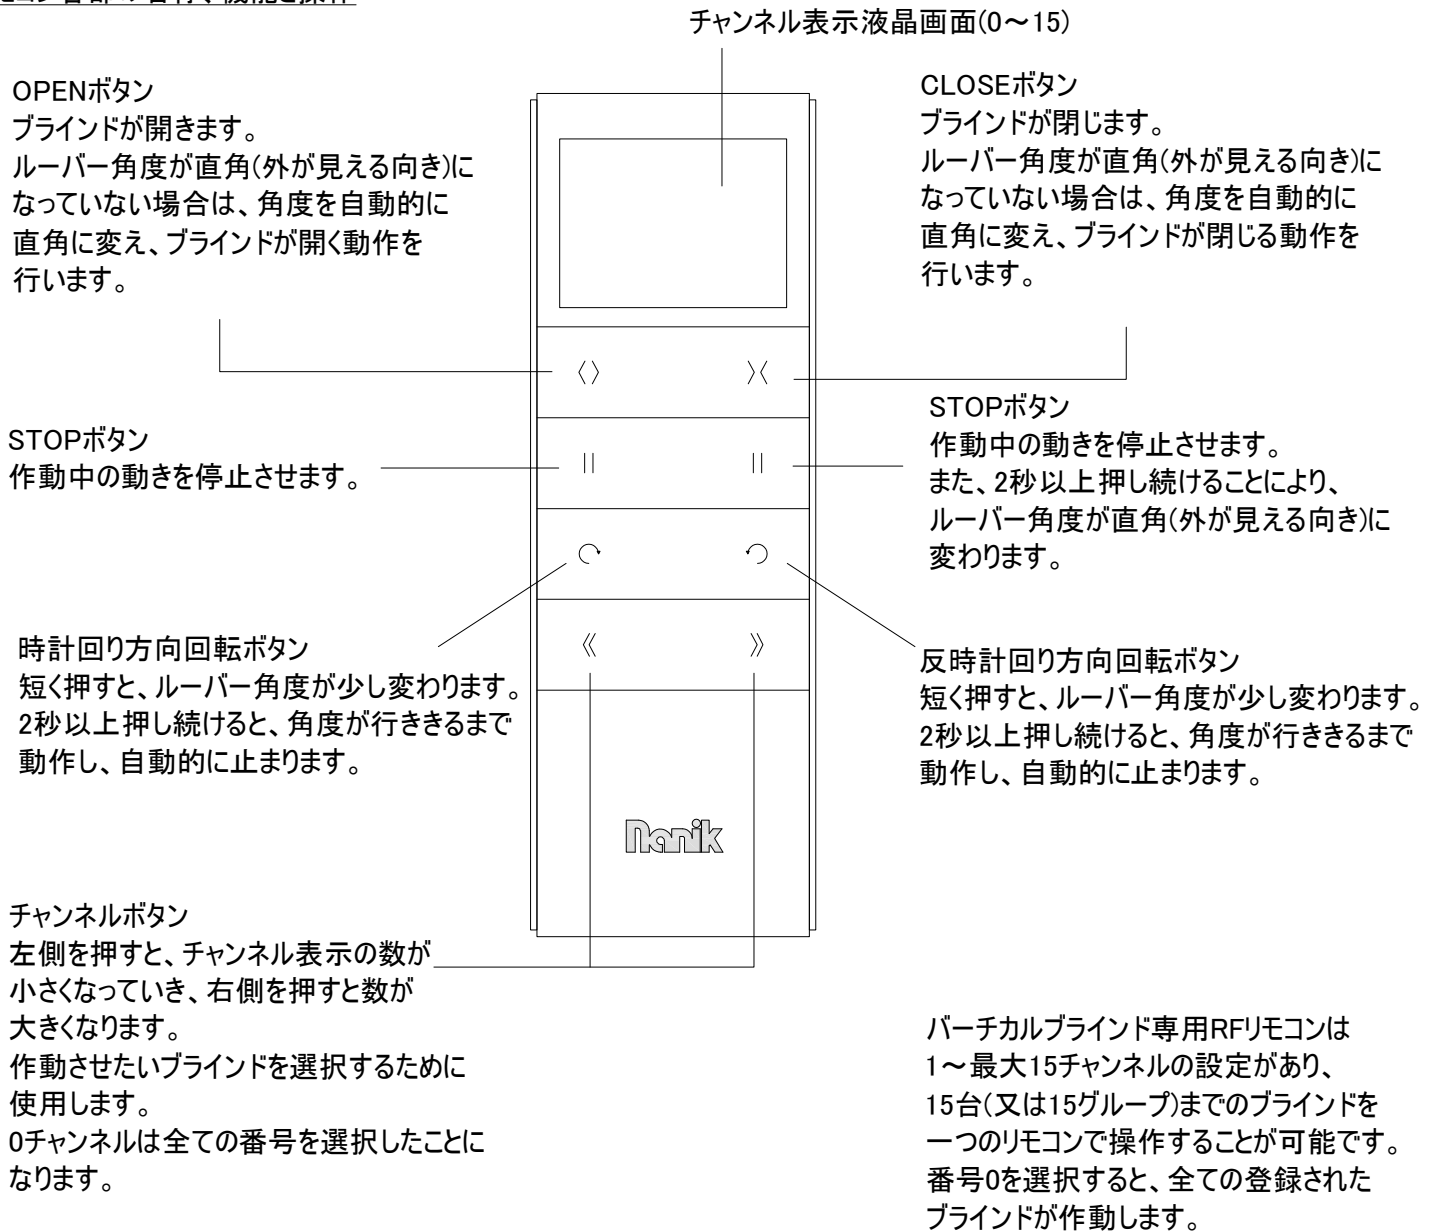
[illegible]

チャンネル表示液晶画面(0〜15)

OPENボタン
ブラインドが開きます。
ルーバー角度が直角(外が見える向き)になっていない場合は、角度を自動的に直角に変え、ブラインドが開く動作を行います。

CLOSEボタン
ブラインドが閉じます。
ルーバー角度が直角(外が見える向き)になっていない場合は、角度を自動的に直角に変え、ブラインドが閉じる動作を行います。

〈〉 〉〈

STOPボタン
作動中の動きを停止させます。

|| ||

STOPボタン
作動中の動きを停止させます。
また、2秒以上押し続けることにより、ルーバー角度が直角(外が見える向き)に変わります。

時計回り方向回転ボタン
短く押すと、ルーバー角度が少し変わります。
2秒以上押し続けると、角度が行ききるまで動作し、自動的に止まります。

《 》

反時計回り方向回転ボタン
短く押すと、ルーバー角度が少し変わります。
2秒以上押し続けると、角度が行ききるまで動作し、自動的に止まります。

Nanik

チャンネルボタン
左側を押すと、チャンネル表示の数が小さくなっていき、右側を押すと数が大きくなります。
作動させたいブラインドを選択するために使用します。
0チャンネルは全ての番号を選択したことになります。

バーチカルブラインド専用RFリモコンは1〜最大15チャンネルの設定があり、15台(又は15グループ)までのブラインドを一つのリモコンで操作することが可能です。
番号0を選択すると、全ての登録されたブラインドが作動します。